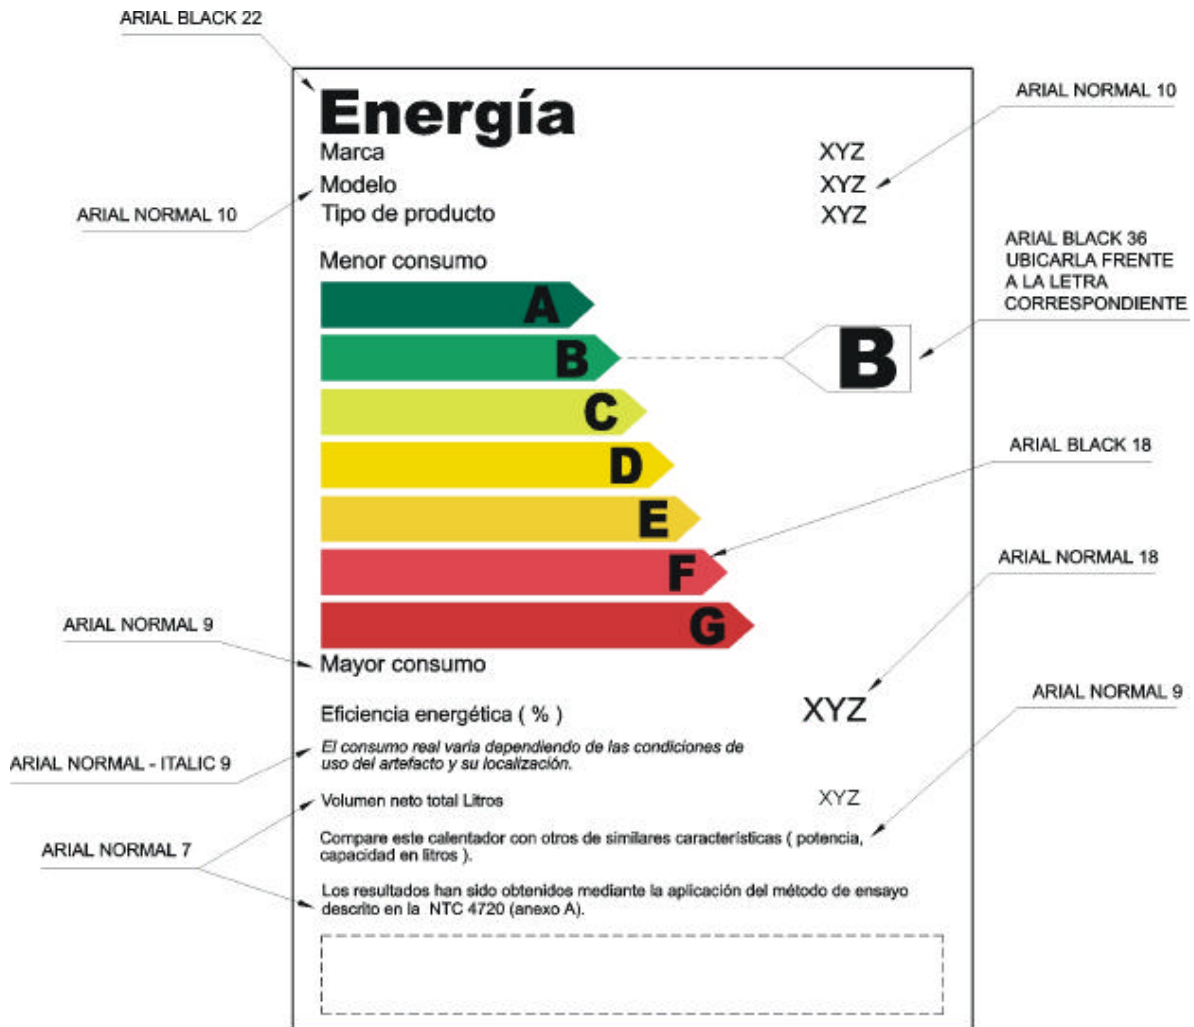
ARIAL BLACK 22

Energía

ARIAL NORMAL 10

Marca XYZ

Modelo XYZ

ARIAL NORMAL 10

Tipo de producto XYZ

ARIAL BLACK 36
UBICARLA FRENTE
A LA LETRA
CORRESPONDIENTE

Menor consumo

A

B

B

C

D

ARIAL BLACK 18

E

F

ARIAL NORMAL 18

ARIAL NORMAL 9

G

Mayor consumo

ARIAL NORMAL 9

Eficiencia energética ( % ) XYZ

ARIAL NORMAL - ITALIC 9

*El consumo real varia dependiendo de las condiciones de uso del artefacto y su localización.*

Volumen neto total Litros XYZ

ARIAL NORMAL 7

Compare este calentador con otros de similares características ( potencia, capacidad en litros ).

Los resultados han sido obtenidos mediante la aplicación del método de ensayo descrito en la NTC 4720 (anexo A).